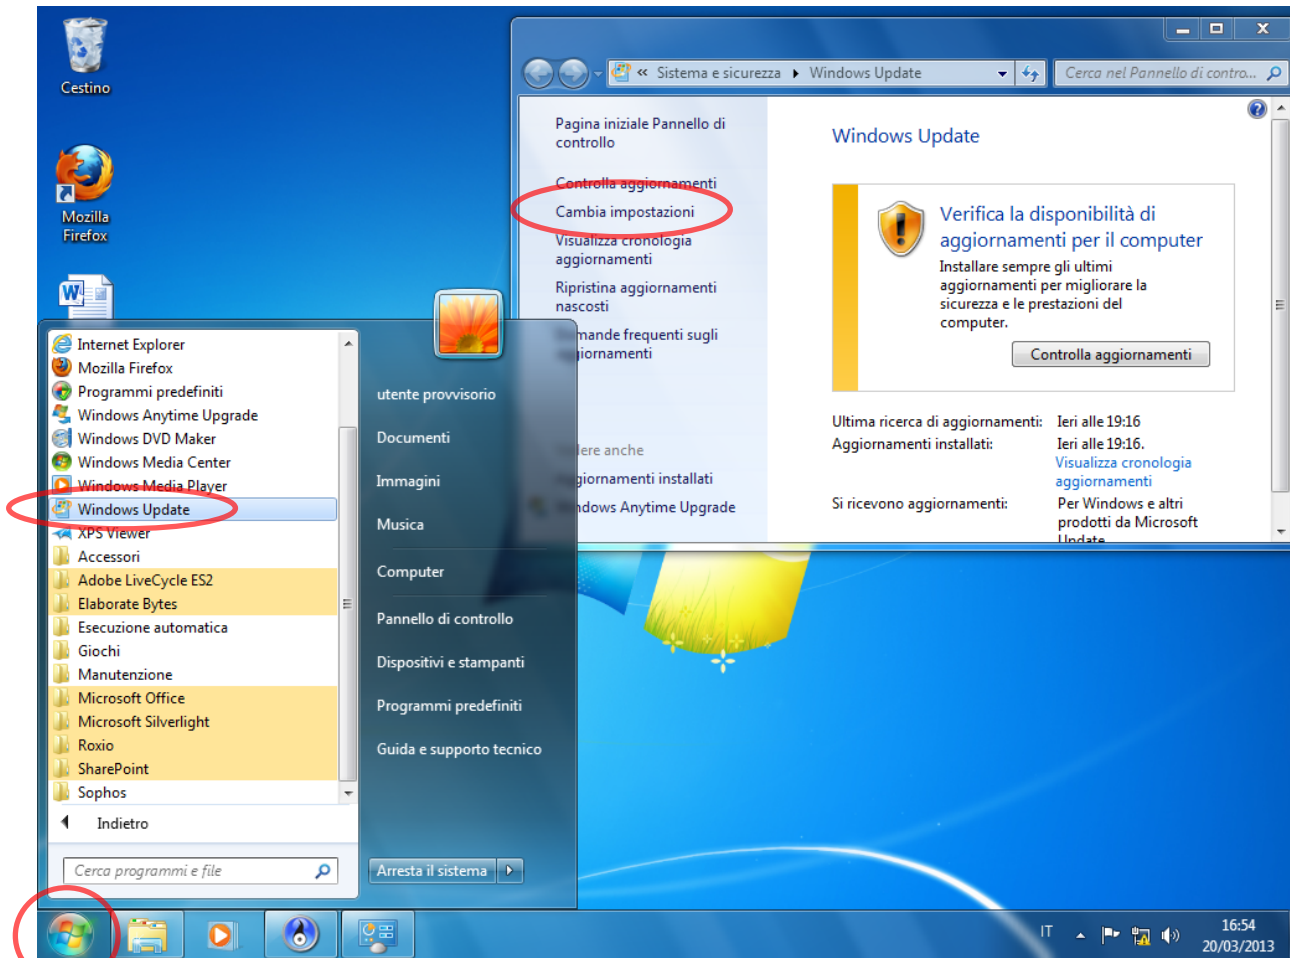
Cestino

Mozilla Firefox

« Sistema e sicurezza ▸ Windows Update

Cerca nel Pannello di contro...

Pagina iniziale Pannello di controllo

Controlla aggiornamenti

Cambia impostazioni

Visualizza cronologia aggiornamenti

Ripristina aggiornamenti nascosti

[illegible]mande frequenti sugli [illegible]iornamenti

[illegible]ere anche

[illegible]giornamenti installati

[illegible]dows Anytime Upgrade

Windows Update

Verifica la disponibilità di aggiornamenti per il computer

Installare sempre gli ultimi aggiornamenti per migliorare la sicurezza e le prestazioni del computer.

Controlla aggiornamenti

Ultima ricerca di aggiornamenti: Ieri alle 19:16

Aggiornamenti installati: Ieri alle 19:16. Visualizza cronologia aggiornamenti

Si ricevono aggiornamenti: Per Windows e altri prodotti da Microsoft Update

Internet Explorer
Mozilla Firefox
Programmi predefiniti
Windows Anytime Upgrade
Windows DVD Maker
Windows Media Center
Windows Media Player
Windows Update
XPS Viewer
Accessori
Adobe LiveCycle ES2
Elaborate Bytes
Esecuzione automatica
Giochi
Manutenzione
Microsoft Office
Microsoft Silverlight
Roxio
SharePoint
Sophos

Indietro

Cerca programmi e file

utente provvisorio
Documenti
Immagini
Musica
Computer
Pannello di controllo
Dispositivi e stampanti
Programmi predefiniti
Guida e supporto tecnico

Arresta il sistema

IT

16:54
20/03/2013